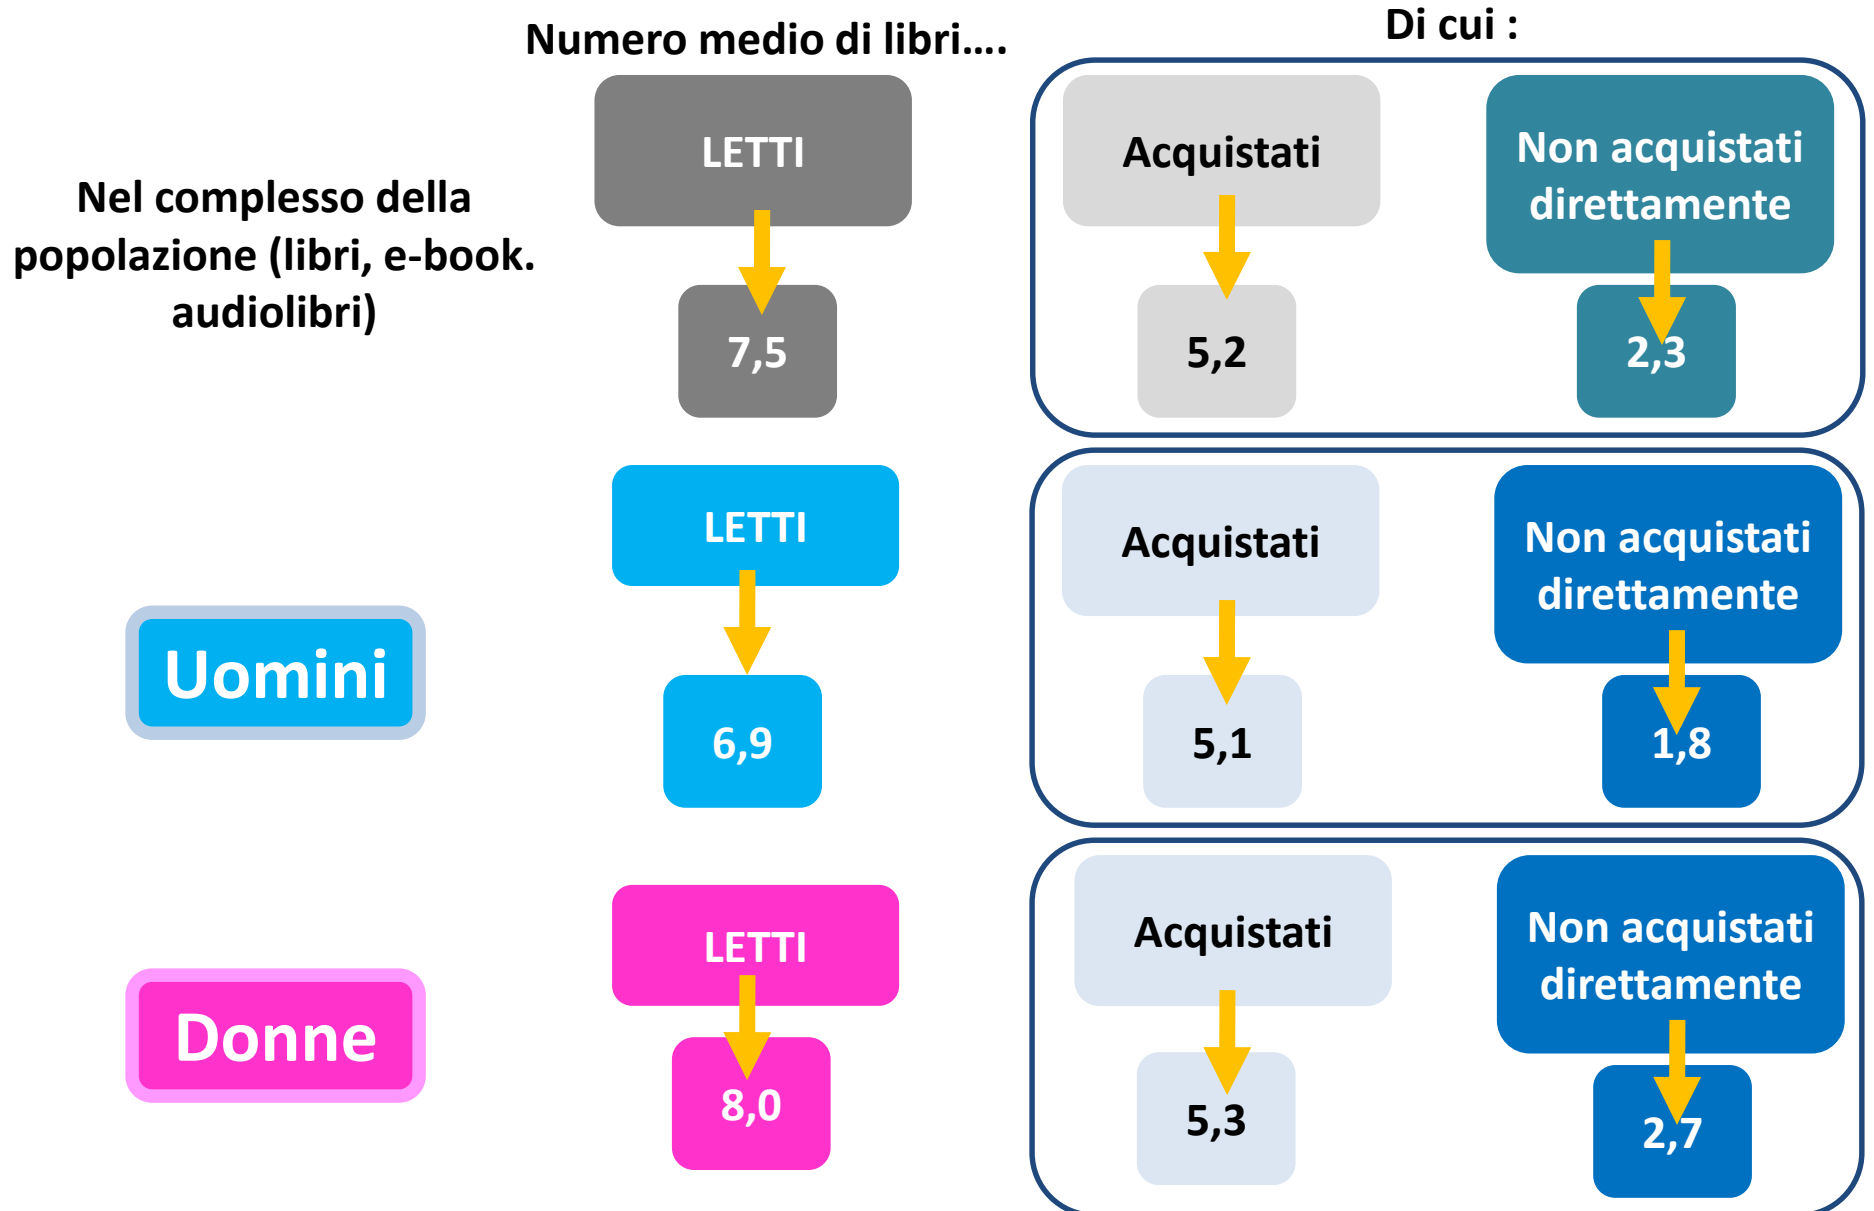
Numero medio di libri….

Di cui :

Nel complesso della popolazione (libri, e-book. audiolibri)

LETTI

7,5

Acquistati

5,2

Non acquistati direttamente

2,3

Uomini

LETTI

6,9

Acquistati

5,1

Non acquistati direttamente

1,8

Donne

LETTI

8,0

Acquistati

5,3

Non acquistati direttamente

2,7